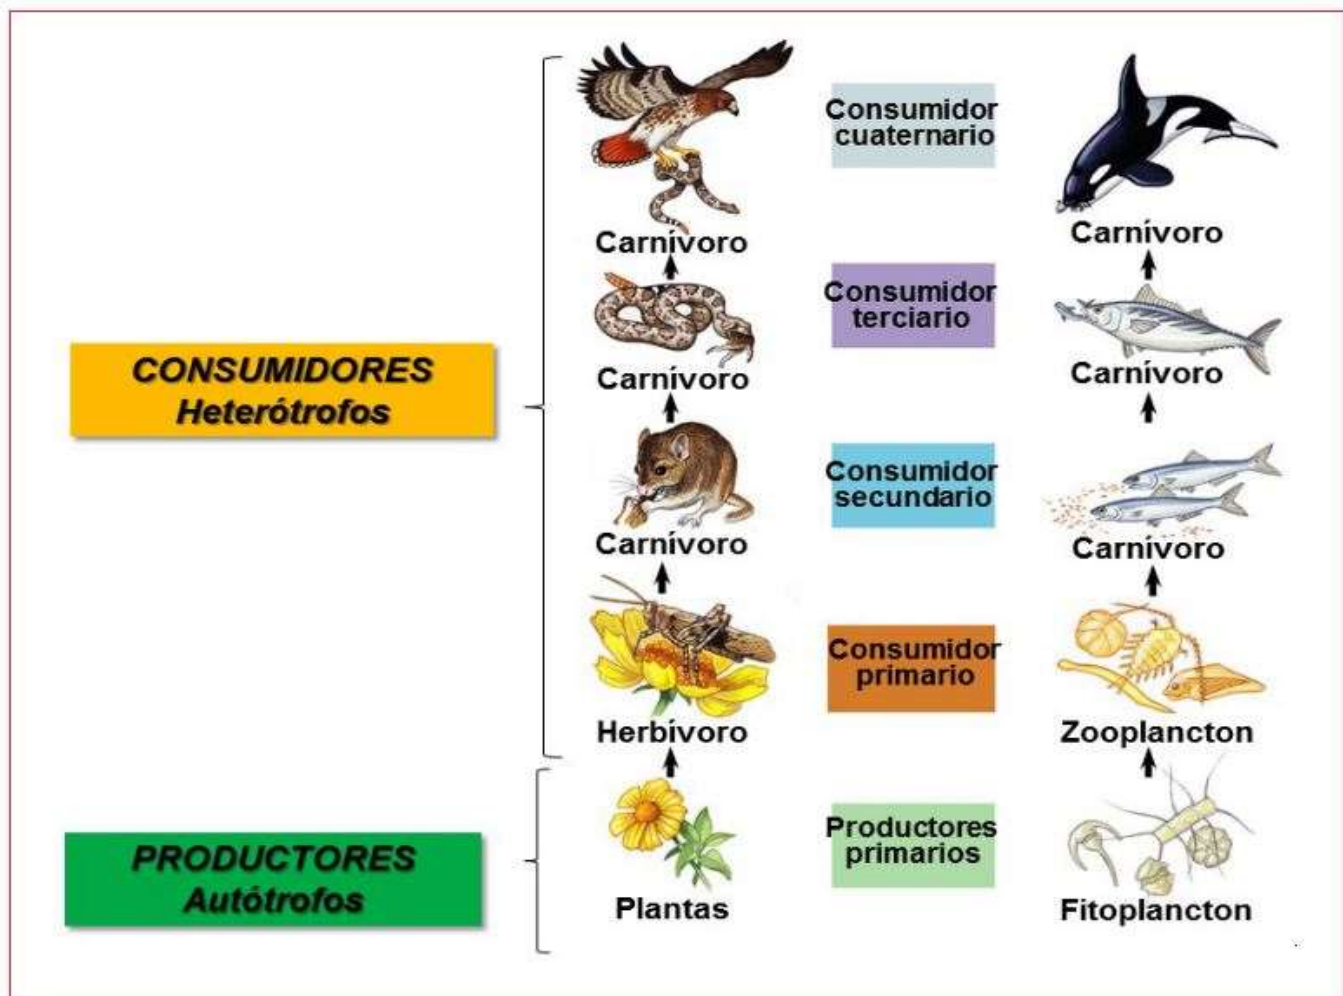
Consumidor cuaternario

Carnívoro

Carnívoro

Consumidor terciario

Carnívoro

Carnívoro

CONSUMIDORES Heterótrofos

Consumidor secundario

Carnívoro

Carnívoro

Consumidor primario

Herbívoro

Zooplancton

PRODUCTORES Autótrofos

Productores primarios

Plantas

Fitoplancton